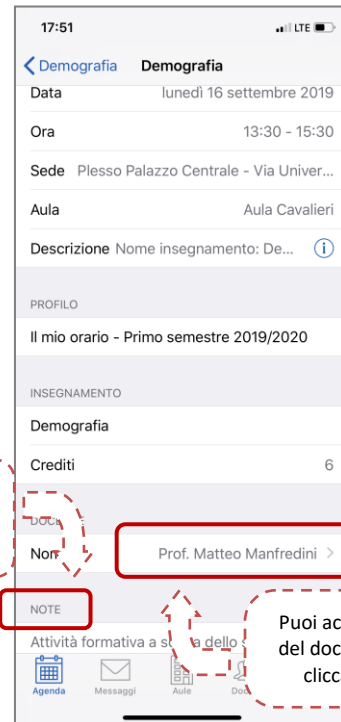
17:51

LTE

Demografia Demografia

Data lunedì 16 settembre 2019

Ora 13:30 - 15:30

Sede Plesso Palazzo Centrale - Via Univer...

Aula Aula Cavalieri

Descrizione Nome insegnamento: De...

PROFILO

Il mio orario - Primo semestre 2019/2020

INSEGNAMENTO

Demografia

Crediti 6

DOC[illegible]

Nom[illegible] Prof. Matteo Manfredini

NOTE

Attività formativa a s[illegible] dello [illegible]

Puoi ac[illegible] del doc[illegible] clicc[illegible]

Agenda Messaggi Aule Doc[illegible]